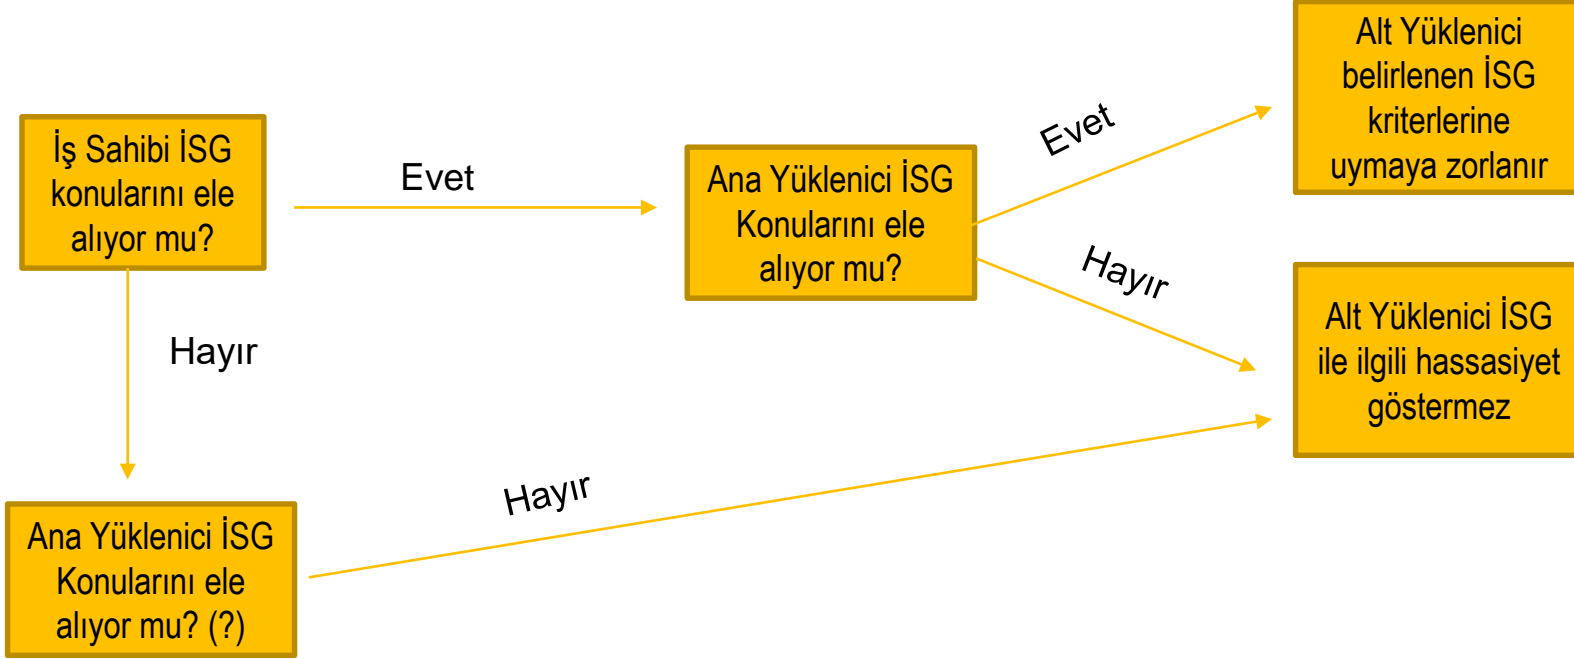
İş Sahibi İSG konularını ele alıyor mu?

Evet

Ana Yüklenici İSG Konularını ele alıyor mu?

Evet

Alt Yüklenici belirlenen İSG kriterlerine uymaya zorlanır

Hayır

Alt Yüklenici İSG ile ilgili hassasiyet göstermez

Hayır

Hayır

Ana Yüklenici İSG Konularını ele alıyor mu? (?)